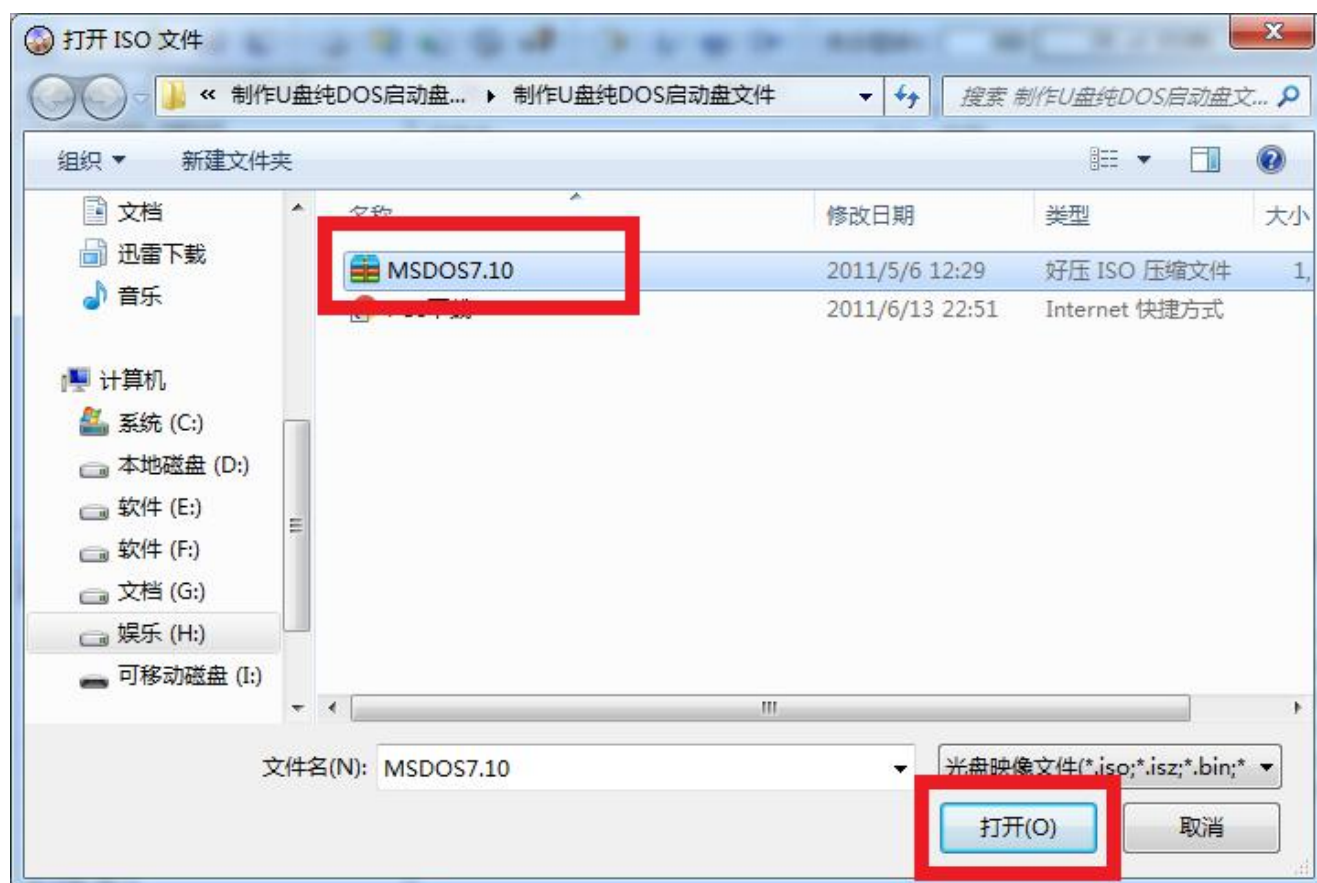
打开 ISO 文件

« 制作U盘纯DOS启动盘... ▸ 制作U盘纯DOS启动盘文件

搜索 制作U盘纯DOS启动盘文...

组织 ▾ 新建文件夹

文档
迅雷下载
音乐

计算机
系统 (C:)
本地磁盘 (D:)
软件 (E:)
软件 (F:)
文档 (G:)
娱乐 (H:)
可移动磁盘 (I:)

| 名称 | 修改日期 | 类型 | 大小 |
|---|---|---|---|
| MSDOS7.10 | 2011/5/6 12:29 | 好压 ISO 压缩文件 | 1, |
| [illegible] | 2011/6/13 22:51 | Internet 快捷方式 | |

文件名(N): MSDOS7.10

光盘映像文件(*.iso;*.isz;*.bin;*

打开(O)

取消